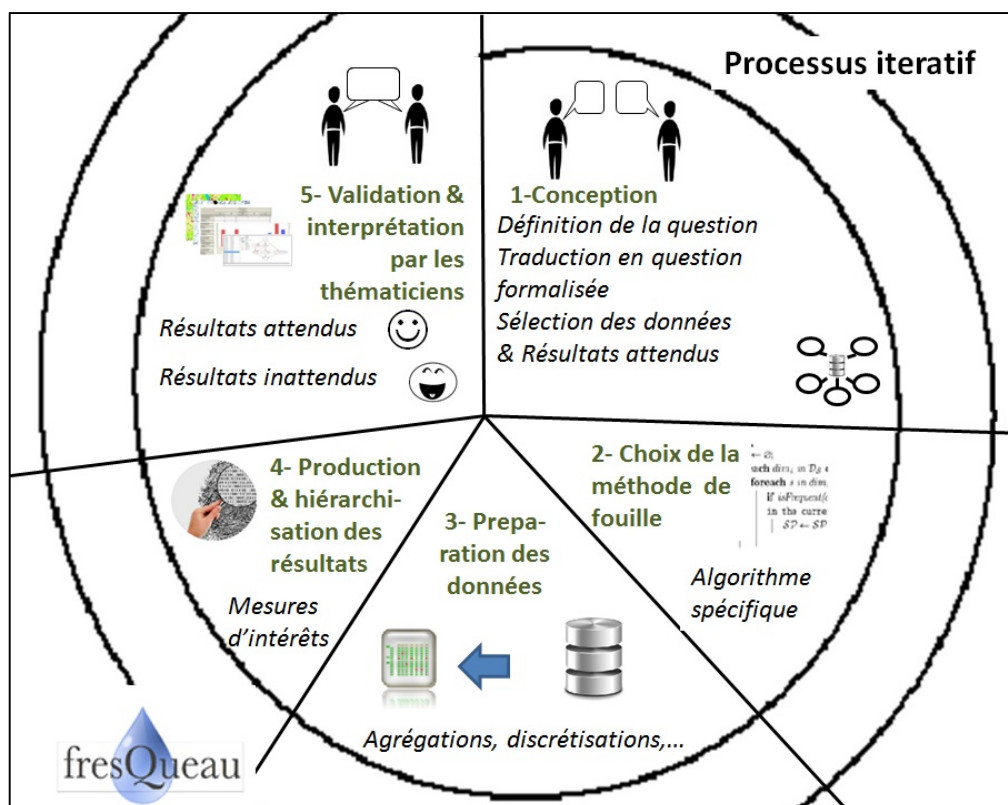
Processus iteratif

1-Conception
Définition de la question
Traduction en question formalisée
Sélection des données & Résultats attendus

2- Choix de la méthode de fouille

Algorithme spécifique

3- Preparation des données

Agrégations, discrétisations,...

4- Production & hiérarchisation des résultats

Mesures d'intérêts

5- Validation & interprétation par les thématiciens

Résultats attendus

Résultats inattendus

fresQueau